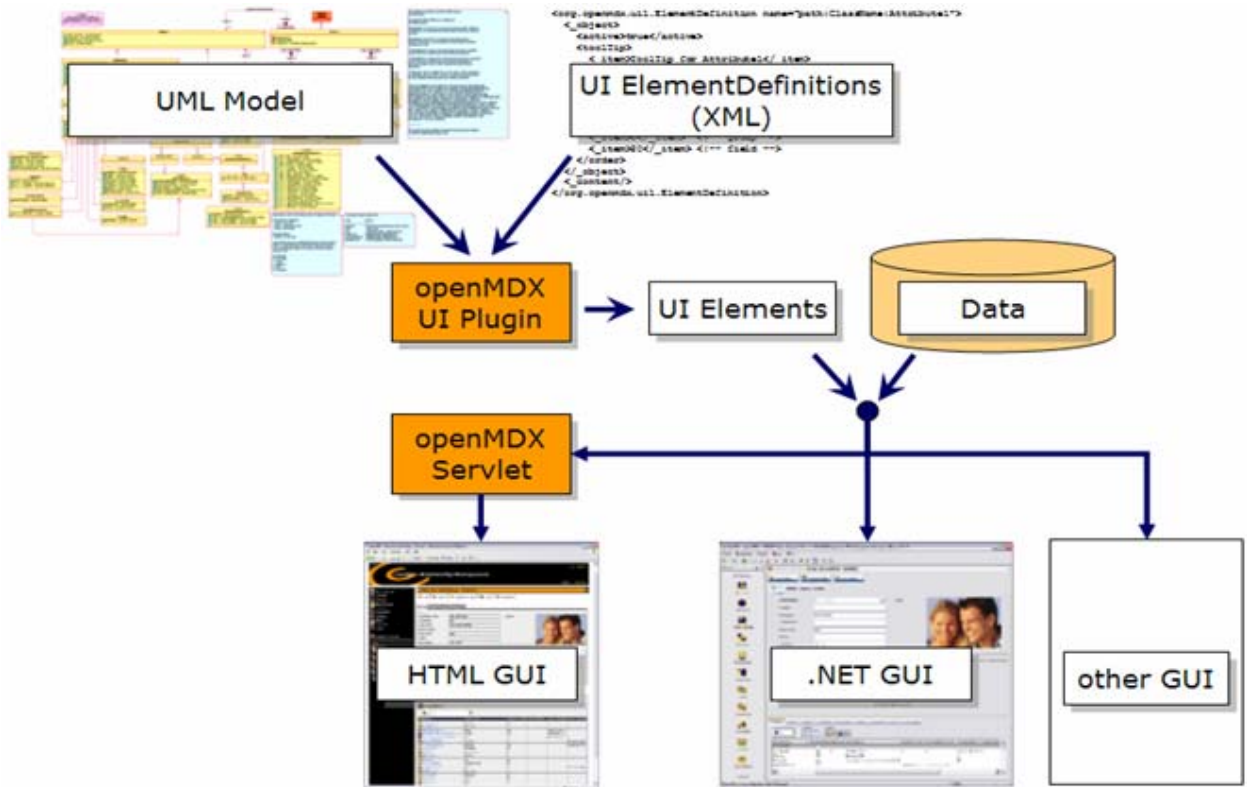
UML Model

<org.openmdx.ui1.ElementDefinition name="path:ClassName:Attribute1">
<_object>
<active>true</active>
<toolTip>
< item>toolTip for Attribute1</ item>
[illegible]
<_item>MDX</_item> <!-- field -->
</order>
</_object>
<_content/>
</org.openmdx.ui1.ElementDefinition>

UI ElementDefinitions (XML)

openMDX UI Plugin

UI Elements

Data

openMDX Servlet

HTML GUI

.NET GUI

other GUI